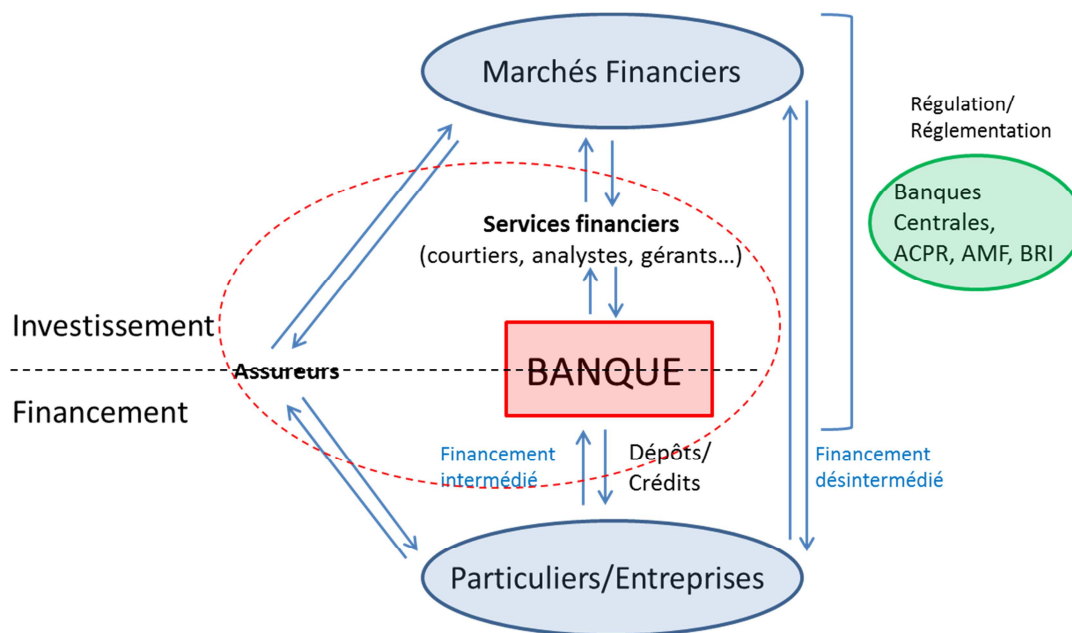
Marchés Financiers

Régulation/
Réglementation

Banques Centrales, ACPR, AMF, BRI

Services financiers
(courtiers, analystes, gérants…)

Investissement

Assureurs

BANQUE

Financement

Financement intermédié

Dépôts/
Crédits

Financement désintermédié

Particuliers/Entreprises